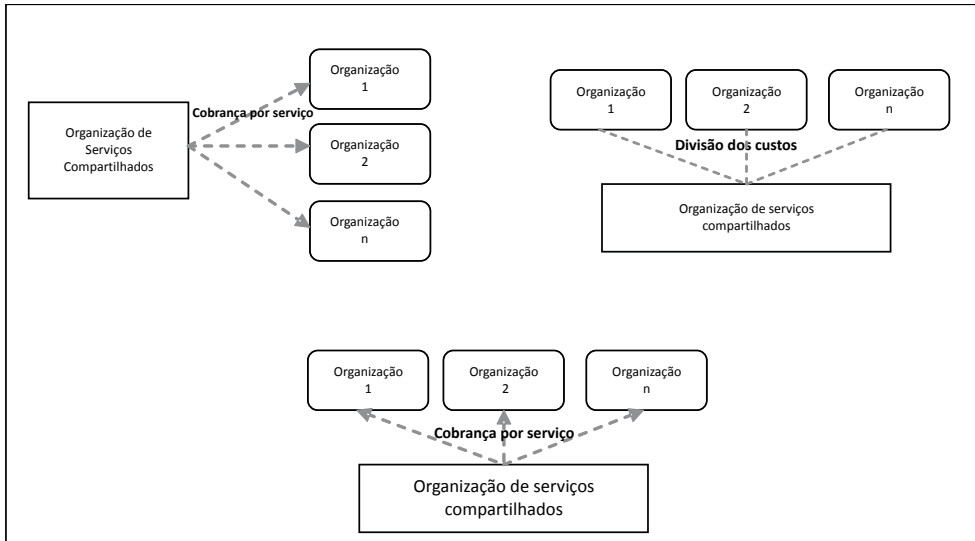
Organização de Serviços Compartilhados

Cobrança por serviço

Organização 1

Organização 2

Organização n

Organização 1

Organização 2

Organização n

Divisão dos custos

Organização de serviços compartilhados

Organização 1

Organização 2

Organização n

Cobrança por serviço

Organização de serviços compartilhados